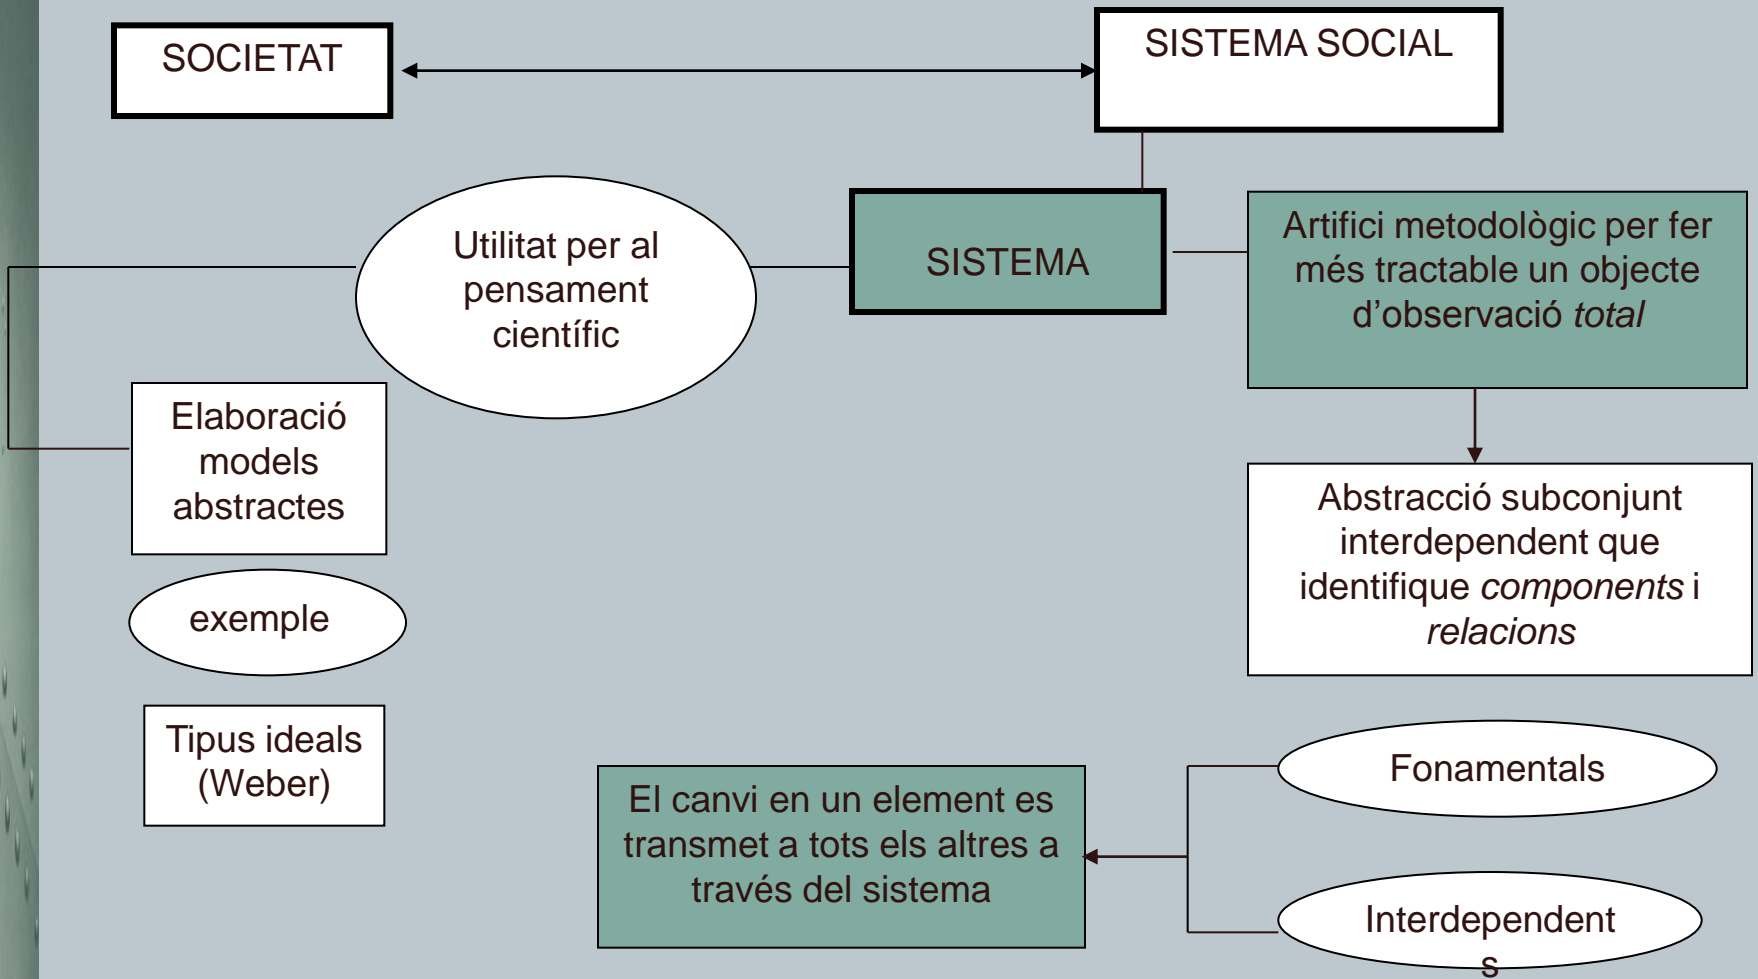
SOCIETAT

SISTEMA SOCIAL

Utilitat per al pensament científic

SISTEMA

Artifici metodològic per fer més tractable un objecte d'observació *total*

Elaboració models abstractes

exemple

Tipus ideals (Weber)

Abstracció subconjunt interdependent que identifique *components* i *relacions*

Fonamentals

El canvi en un element es transmet a tots els altres a través del sistema

Interdependent s